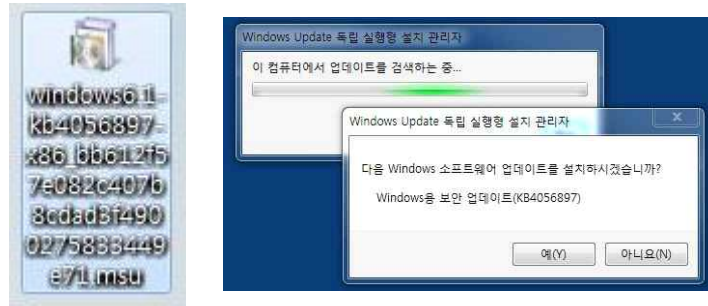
windows6.1-kb4056897-x86_bb612f57e082c407b8cdad3f4900275833449e71.msu

Windows Update 독립 실행형 설치 관리자

이 컴퓨터에서 업데이트를 검색하는 중...

Windows Update 독립 실행형 설치 관리자

다음 Windows 소프트웨어 업데이트를 설치하시겠습니까?

Windows용 보안 업데이트(KB4056897)

예(Y)

아니요(N)